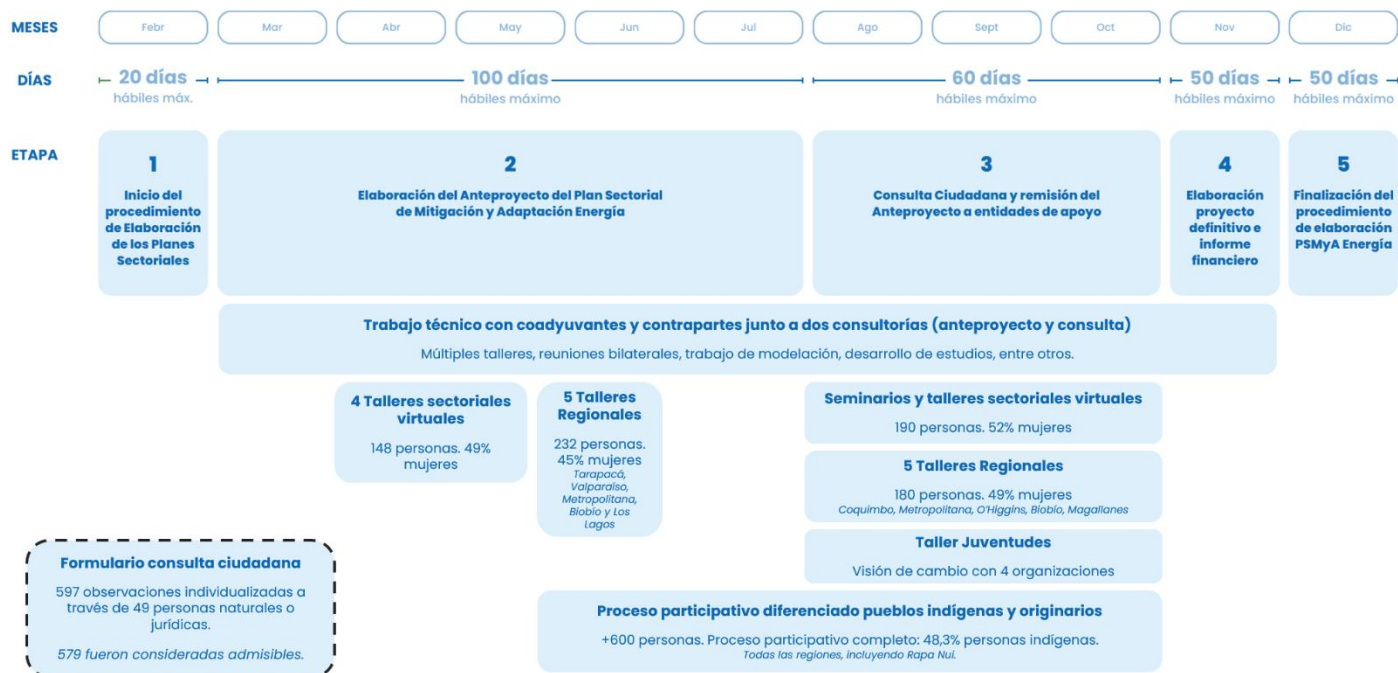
MESES

Febr | Mar | Abr | May | Jun | Jul | Ago | Sept | Oct | Nov | Dic

DÍAS

20 días hábiles máx.

100 días hábiles máximo

60 días hábiles máximo

50 días hábiles máximo

50 días hábiles máximo

ETAPA

1
Inicio del procedimiento de Elaboración de los Planes Sectoriales

2
Elaboración del Anteproyecto del Plan Sectorial de Mitigación y Adaptación Energía

3
Consulta Ciudadana y remisión del Anteproyecto a entidades de apoyo

4
Elaboración proyecto definitivo e informe financiero

5
Finalización del procedimiento de elaboración PSMyA Energía

Trabajo técnico con coadyuvantes y contrapartes junto a dos consultorías (anteproyecto y consulta)
Múltiples talleres, reuniones bilaterales, trabajo de modelación, desarrollo de estudios, entre otros.

4 Talleres sectoriales virtuales
148 personas. 49% mujeres

5 Talleres Regionales
232 personas. 45% mujeres
Tarapacá, Valparaíso, Metropolitana, Biobío y Los Lagos

Seminarios y talleres sectoriales virtuales
190 personas. 52% mujeres

5 Talleres Regionales
180 personas. 49% mujeres
Coquimbo, Metropolitana, O'Higgins, Biobío, Magallanes

Taller Juventudes
Visión de cambio con 4 organizaciones

Formulario consulta ciudadana
597 observaciones individualizadas a través de 49 personas naturales o jurídicas.
579 fueron consideradas admisibles.

Proceso participativo diferenciado pueblos indígenas y originarios
+600 personas. Proceso participativo completo: 48,3% personas indígenas.
Todas las regiones, incluyendo Rapa Nui.